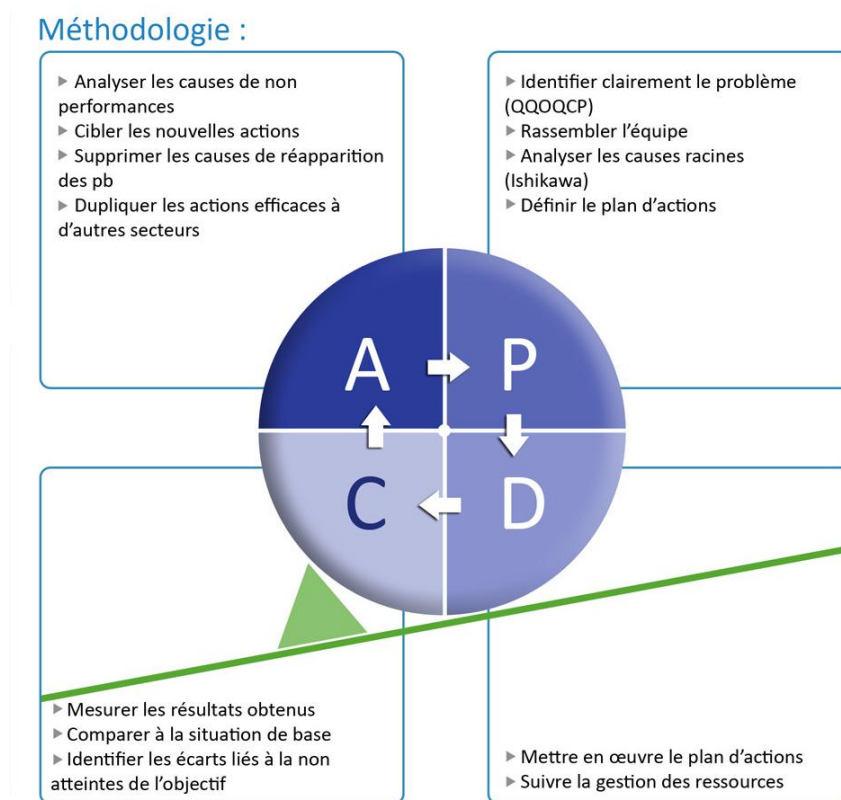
Méthodologie :

▶ Analyser les causes de non performances
▶ Cibler les nouvelles actions
▶ Supprimer les causes de réapparition des pb
▶ Dupliquer les actions efficaces à d'autres secteurs

▶ Identifier clairement le problème (QQOQCP)
▶ Rassembler l'équipe
▶ Analyser les causes racines (Ishikawa)
▶ Définir le plan d'actions

A
P
C
D

▶ Mesurer les résultats obtenus
▶ Comparer à la situation de base
▶ Identifier les écarts liés à la non atteintes de l'objectif

▶ Mettre en œuvre le plan d'actions
▶ Suivre la gestion des ressources